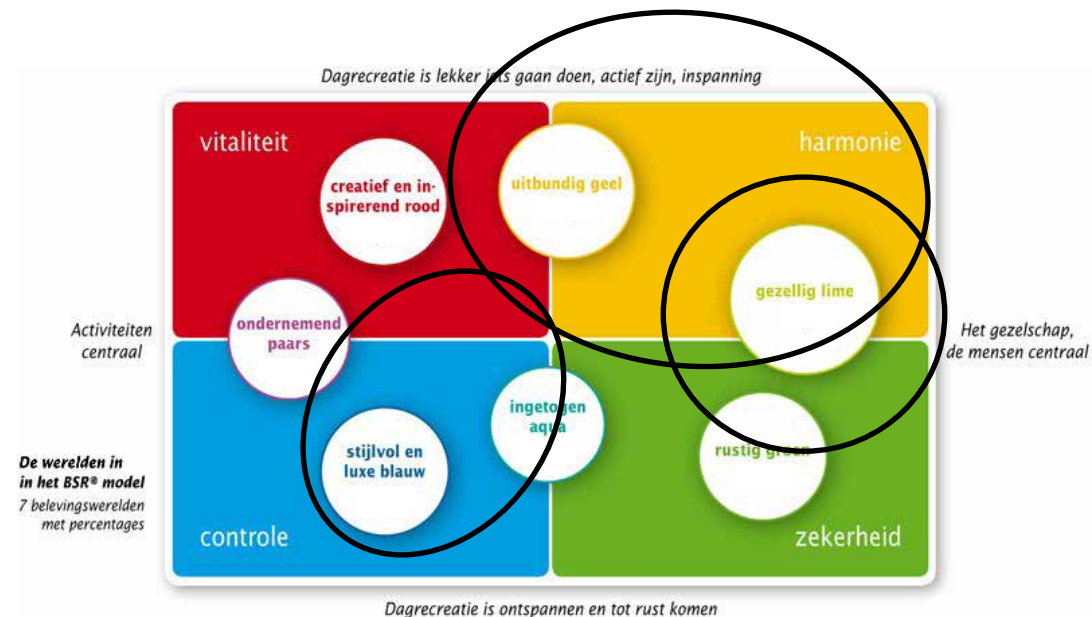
Dagrecreatie is lekker iets gaan doen, actief zijn, inspanning

vitaliteit

harmonie

creatief en inspirerend rood

uitbundig geel

gezellig lime

ondernemend paars

Activiteiten centraal

Het gezelschap, de mensen centraal

ingetogen aqua

stijlvol en luxe blauw

rustig groen

De werelden in in het BSR® model
7 belevingswerelden met percentages

controle

zekerheid

Dagrecreatie is ontspannen en tot rust komen